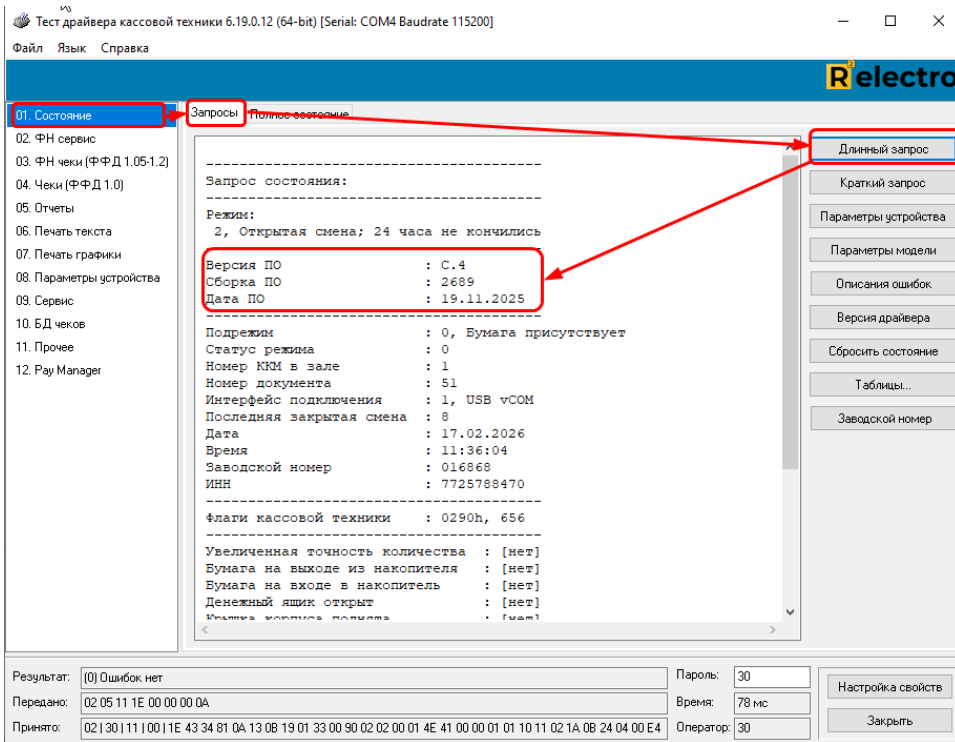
Тест драйвера кассовой техники 6.19.0.12 (64-bit) [Serial: COM4 Baudrate 115200]

Файл Язык Справка

Relectro

01. Состояние
02. ФН сервис
03. ФН чеки (ФФД 1.05-1.2)
04. Чеки (ФФД 1.0)
05. Отчеты
06. Печать текста
07. Печать графики
08. Параметры устройства
09. Сервис
10. БД чеков
11. Прочее
12. Pay Manager

Запросы | Полное состояние

Запрос состояния:

Режим:
2, Открытая смена; 24 часа не кончились

Версия ПО : C.4
Сборка ПО : 2689
Дата ПО : 19.11.2025

Подрежим : 0, Бумага присутствует
Статус режима : 0
Номер ККМ в зале : 1
Номер документа : 51
Интерфейс подключения : 1, USB vCOM
Последняя закрытая смена : 8
Дата : 17.02.2026
Время : 11:36:04
Заводской номер : 016868
ИНН : 7725788470

Флаги кассовой техники : 0290h, 656

Увеличенная точность количества : [нет]
Бумага на выходе из накопителя : [нет]
Бумага на входе в накопитель : [нет]
Денежный ящик открыт : [нет]
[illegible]

Длинный запрос
Краткий запрос
Параметры устройства
Параметры модели
Описания ошибок
Версия драйвера
Сбросить состояние
Таблицы...
Заводской номер

Результат: (0) Ошибок нет
Передано: 02 05 11 1E 00 00 00 0A
Принято: 02 | 30 | 11 | 00 | 1E 43 34 81 0A 13 0B 19 01 33 00 90 02 02 00 01 4E 41 00 00 01 01 10 11 02 1A 0B 24 04 00 E4

Пароль: 30
Время: 78 мс
Оператор: 30

Настройка свойств
Закрыть